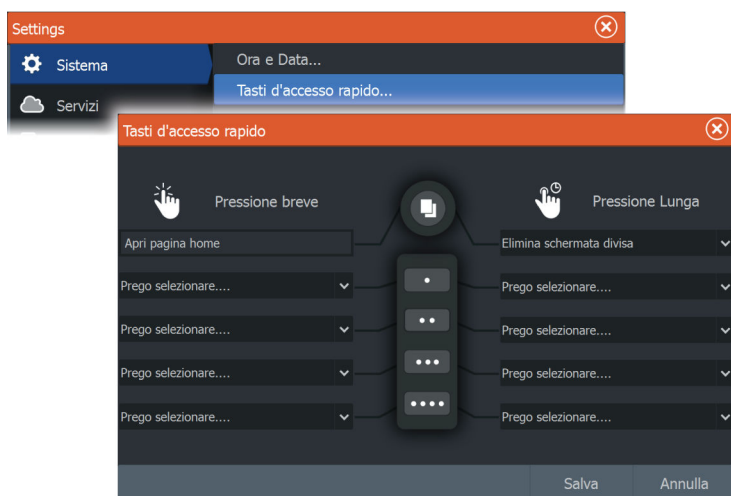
Settings

Sistema

Servizi

Ora e Data...

Tasti d'accesso rapido...

Tasti d'accesso rapido

Pressione breve

Pressione Lunga

Apri pagina home

Elimina schermata divisa

Prego selezionare....

Prego selezionare....

Prego selezionare....

Prego selezionare....

Prego selezionare....

Prego selezionare....

Prego selezionare....

Prego selezionare....

Salva

Annulla